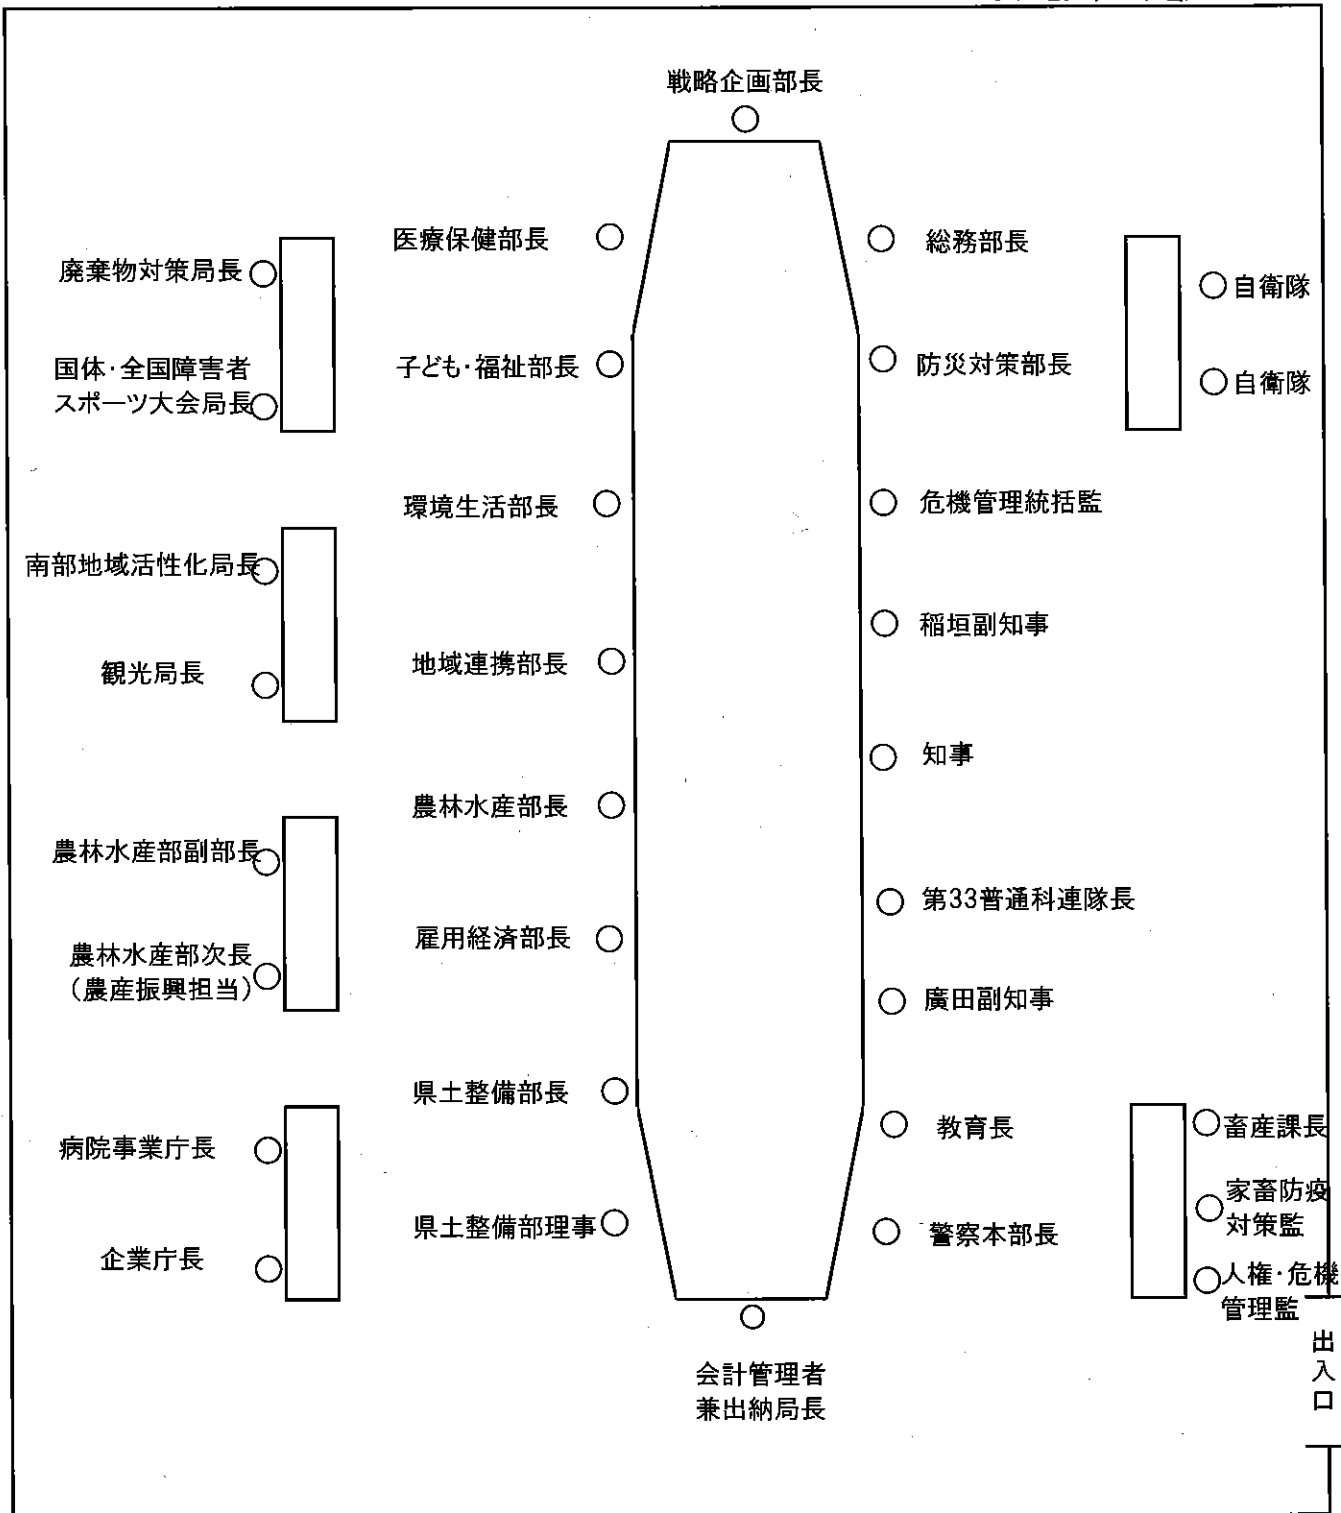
戦略企画部長

医療保健部長

子ども・福祉部長

環境生活部長

地域連携部長

農林水産部長

雇用経済部長

県土整備部長

県土整備部理事

総務部長

防災対策部長

危機管理統括監

稲垣副知事

知事

第33普通科連隊長

廣田副知事

教育長

警察本部長

会計管理者
兼出納局長

廃棄物対策局長

国体・全国障害者
スポーツ大会局長

南部地域活性化局長

観光局長

農林水産部副部長

農林水産部次長
（農産振興担当）

病院事業庁長

企業庁長

自衛隊

自衛隊

畜産課長

家畜防疫
対策監

人権・危機
管理監

出
入
口